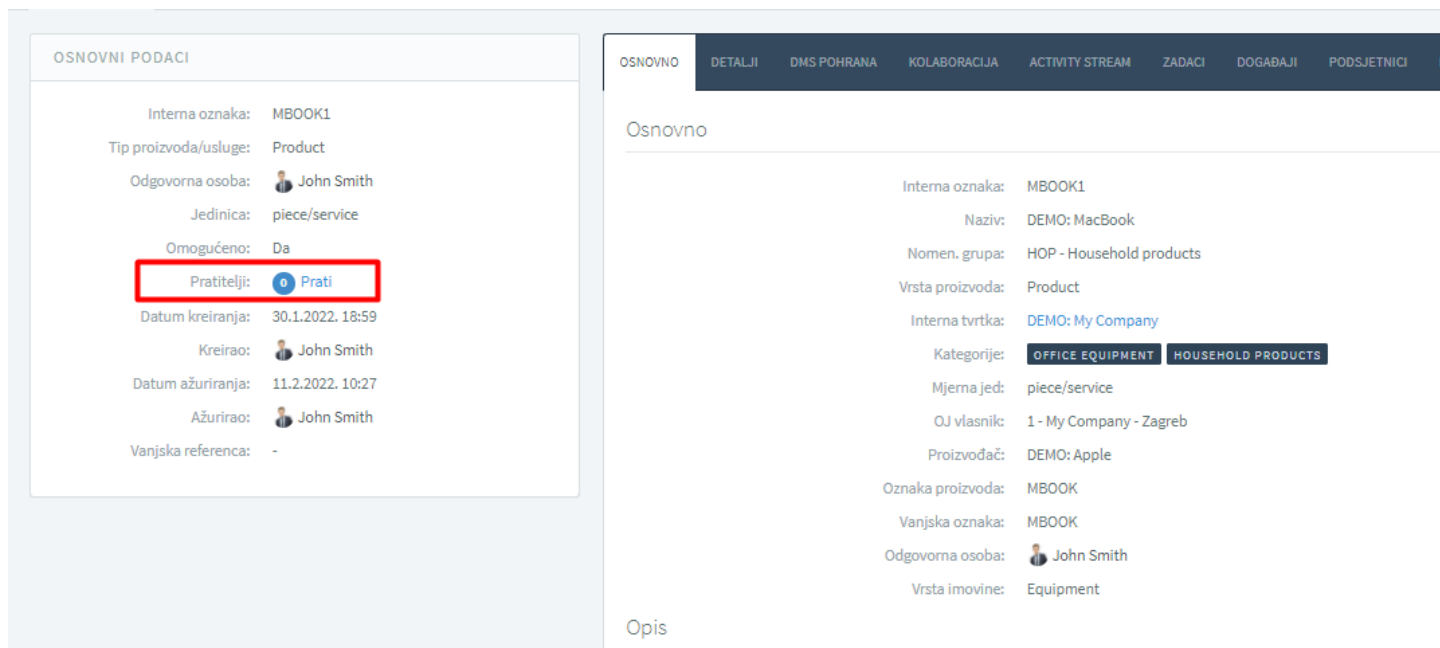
OSNOVNI PODACI

Interna oznaka: MBOOK1
Tip proizvoda/usluge: Product
Odgovorna osoba: John Smith
Jedinica: piece/service
Omogućeno: Da
Pratitelji: 0 Prati
Datum kreiranja: 30.1.2022. 18:59
Kreirao: John Smith
Datum ažuriranja: 11.2.2022. 10:27
Ažurirao: John Smith
Vanjska referenca: -

OSNOVNO | DETALJI | DMS POHRANA | KOLABORACIJA | ACTIVITY STREAM | ZADACI | DOGAĐAJI | PODSJETNICI

Osnovno

Interna oznaka: MBOOK1
Naziv: DEMO: MacBook
Nomen. grupa: HOP - Household products
Vrsta proizvoda: Product
Interna tvrtka: DEMO: My Company
Kategorije: OFFICE EQUIPMENT HOUSEHOLD PRODUCTS
Mjerna jed: piece/service
OJ vlasnik: 1 - My Company - Zagreb
Proizvođač: DEMO: Apple
Oznaka proizvoda: MBOOK
Vanjska oznaka: MBOOK
Odgovorna osoba: John Smith
Vrsta imovine: Equipment

Opis